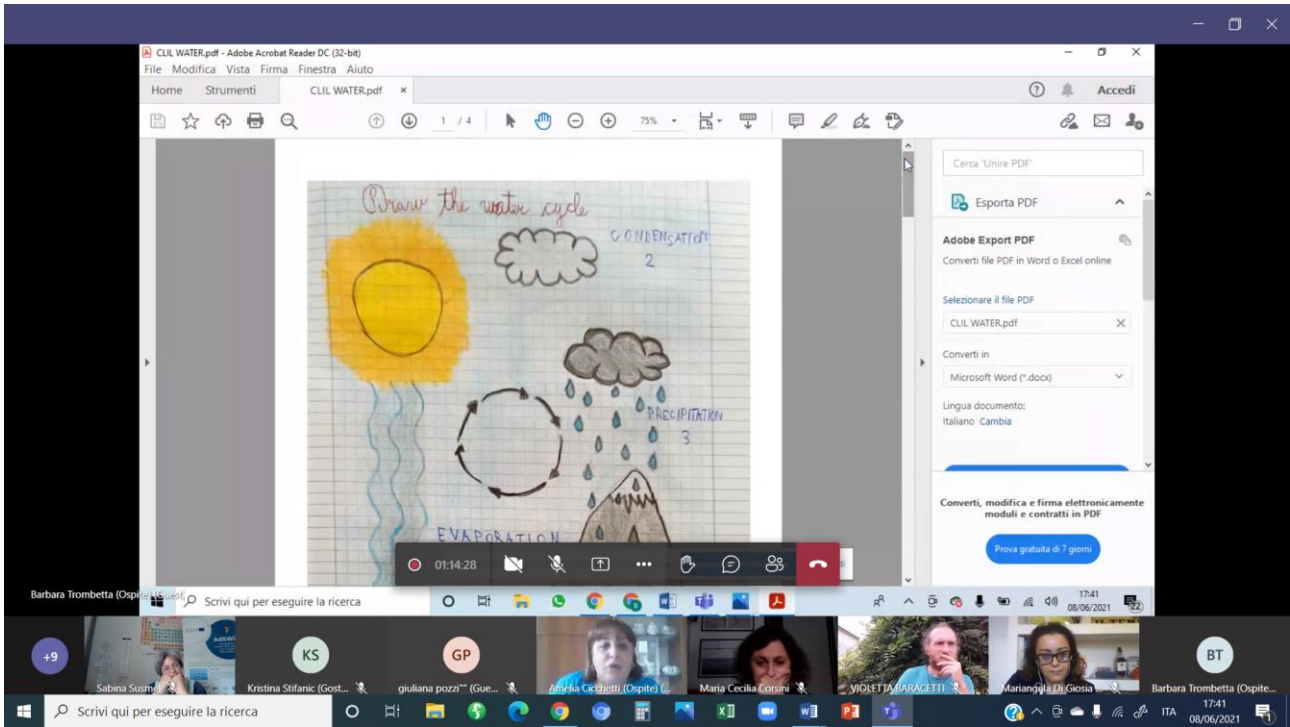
CLIL WATER.pdf - Adobe Acrobat Reader DC (32-bit)
File Modifica Vista Firma Finestra Aiuto
Home Strumenti CLIL WATER.pdf ×
Accedi
1 / 4 75%
Cerca 'Unire PDF'
Esporta PDF
Adobe Export PDF
Converti file PDF in Word o Excel online
Selezionare il file PDF
CLIL WATER.pdf
Converti in
Microsoft Word (*.docx)
Lingua documento:
Italiano Cambia
Converti, modifica e firma elettronicamente moduli e contratti in PDF
Prova gratuita di 7 giorni

Draw the water cycle
CONDENSATION
2
PRECIPITATION
3
EVAPORATION

01:14:28
Barbara Trombetta (Ospite) (Guest)
Scrivi qui per eseguire la ricerca
17:41 08/06/2021
+9
Sabina Susmel
KS
Kristina Stifanic (Gost...
GP
giuliana pozzi** (Gue...
Amelia Cicchetti (Ospite) (...
Maria Cecilia Corsini
VIOLETTA BARACETTI
Mariangela Di Giosia
BT
Barbara Trombetta (Ospite...
Scrivi qui per eseguire la ricerca
ITA 17:41 08/06/2021